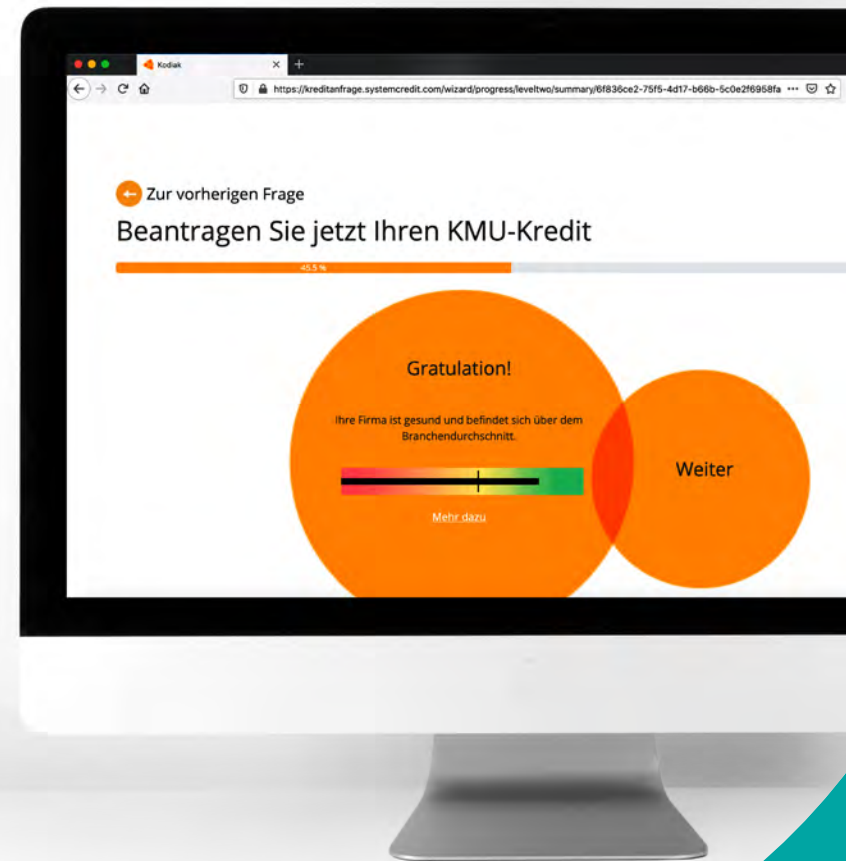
Kodiak

https://kreditanfrage.systemcredit.com/wizard/progress/leveltwo/summary/6f836ce2-75f5-4d17-b66b-5c0e2f6958fa

Zur vorherigen Frage

Beantragen Sie jetzt Ihren KMU-Kredit

45.5 %

Gratulation!

Ihre Firma ist gesund und befindet sich über dem Branchendurchschnitt.

Mehr dazu

Weiter